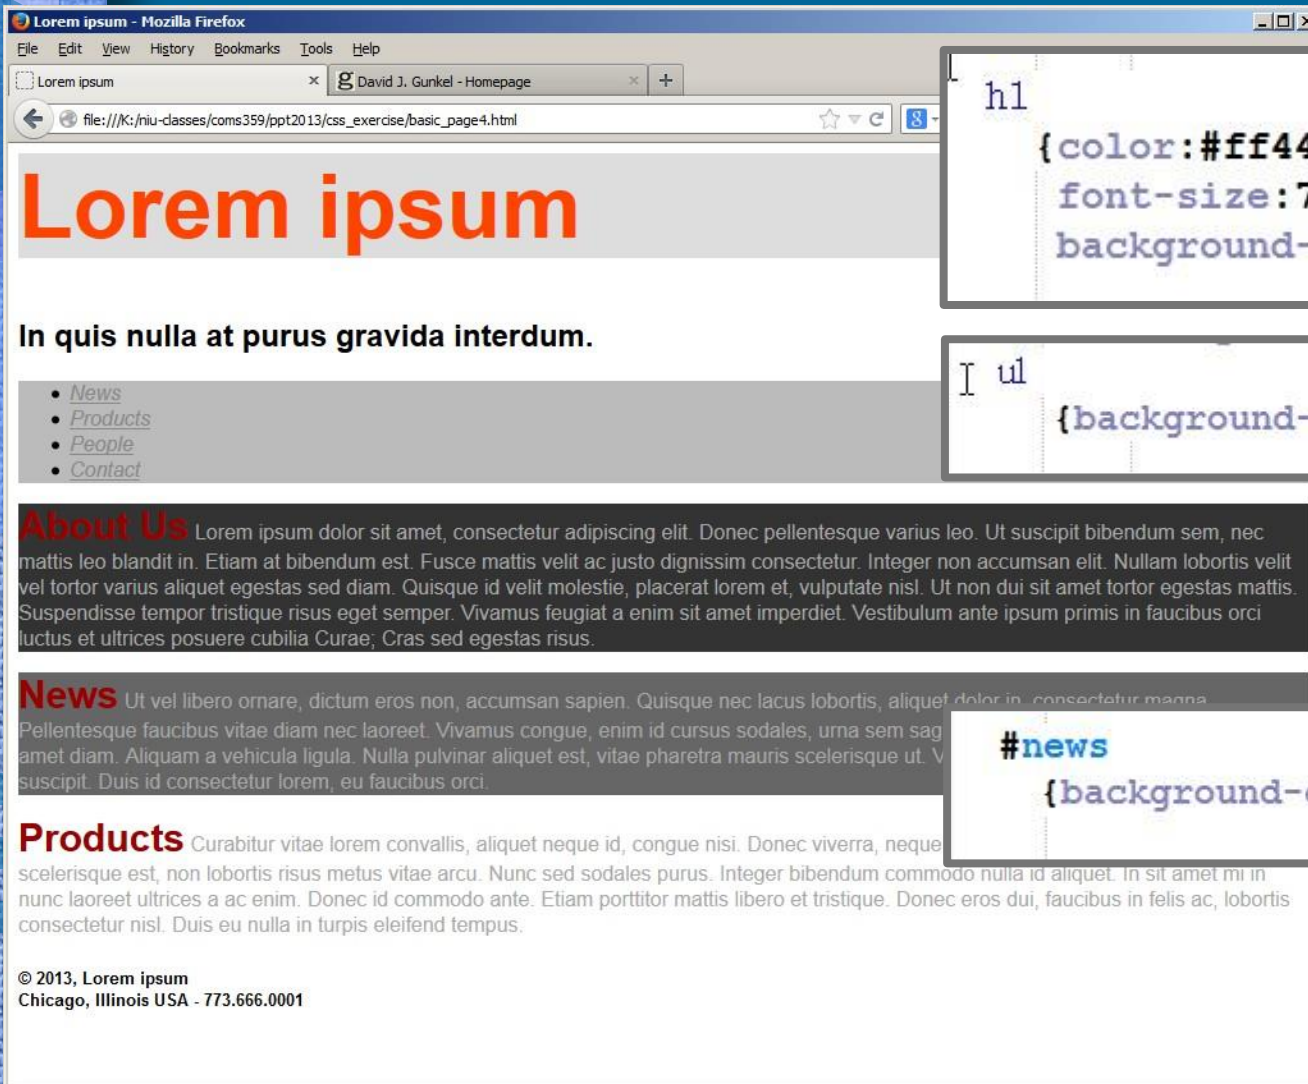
Lorem ipsum - Mozilla Firefox

File Edit View History Bookmarks Tools Help

Lorem ipsum × David J. Gunkel - Homepage × +

file:///K:/niu-classes/coms359/ppt2013/css_exercise/basic_page4.html

Lorem ipsum

In quis nulla at purus gravida interdum.

- News
- Products
- People
- Contact

About Us Lorem ipsum dolor sit amet, consectetur adipiscing elit. Donec pellentesque varius leo. Ut suscipit bibendum sem, nec mattis leo blandit in. Etiam at bibendum est. Fusce mattis velit ac justo dignissim consectetur. Integer non accumsan elit. Nullam lobortis velit vel tortor varius aliquet egestas sed diam. Quisque id velit molestie, placerat lorem et, vulputate nisl. Ut non dui sit amet tortor egestas mattis. Suspendisse tempor tristique risus eget semper. Vivamus feugiat a enim sit amet imperdiet. Vestibulum ante ipsum primis in faucibus orci luctus et ultrices posuere cubilia Curae; Cras sed egestas risus.

News Ut vel libero ornare, dictum eros non, accumsan sapien. Quisque nec lacus lobortis, aliquet dolor in, consectetur magna. Pellentesque faucibus vitae diam nec laoreet. Vivamus congue, enim id cursus sodales, urna sem sag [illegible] amet diam. Aliquam a vehicula ligula. Nulla pulvinar aliquet est, vitae pharetra mauris scelerisque ut. V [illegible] suscipit. Duis id consectetur lorem, eu faucibus orci.

Products Curabitur vitae lorem convallis, aliquet neque id, congue nisi. Donec viverra, neque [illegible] scelerisque est, non lobortis risus metus vitae arcu. Nunc sed sodales purus. Integer bibendum commodo nulla id aliquet. In sit amet mi in nunc laoreet ultrices a ac enim. Donec id commodo ante. Etiam porttitor mattis libero et tristique. Donec eros dui, faucibus in felis ac, lobortis consectetur nisl. Duis eu nulla in turpis eleifend tempus.

© 2013, Lorem ipsum
Chicago, Illinois USA - 773.666.0001

h1
{color:#ff4
font-size:7
background-

ul
{background-

#news
{background-